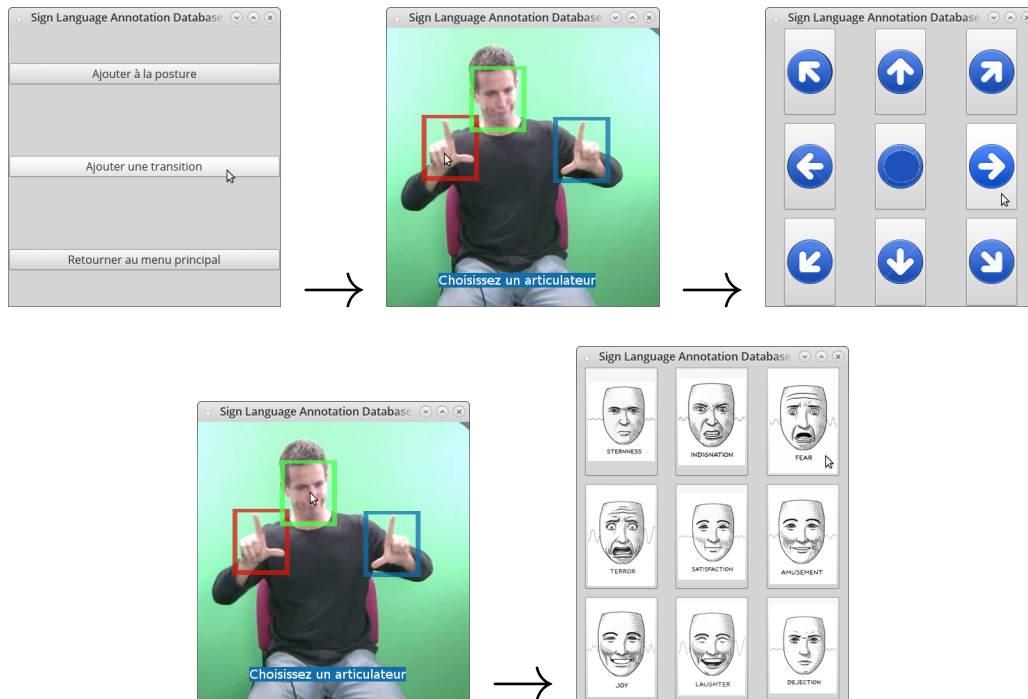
Sign Language Annotation Database

Ajouter à la posture

Ajouter une transition

Retourner au menu principal

Sign Language Annotation Database

Choisissez un articulateur

Sign Language Annotation Database

Sign Language Annotation Database

Choisissez un articulateur

Sign Language Annotation Database

STERNNESS

INDIGNATION

FEAR

TERROR

SATISFACTION

AMUSEMENT

JOY

LAUGHTER

DEJECTION